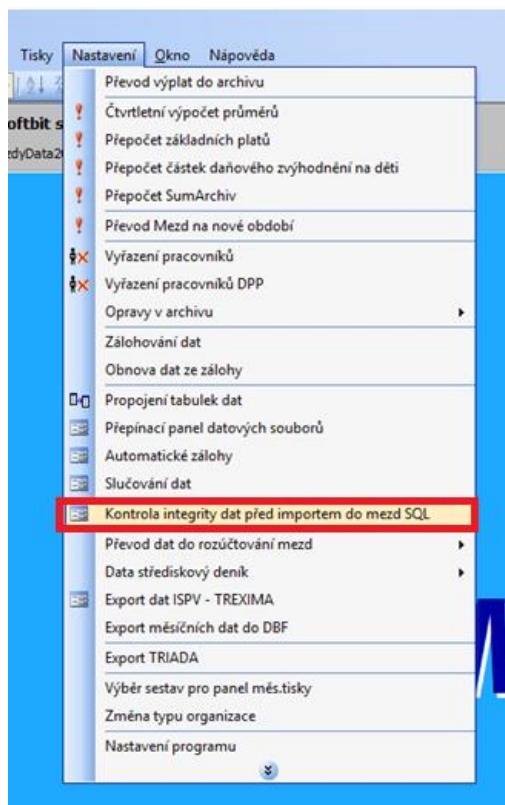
Tisky Nastavení Okno Nápověda

oftbit s

zdyData2

Převod výplat do archivu
Čtvrtletní výpočet průměrů
Přepočet základních platů
Přepočet částek daňového zvýhodnění na děti
Přepočet SumArchiv
Převod Mezd na nové období
Vyřazení pracovníků
Vyřazení pracovníků DPP
Opravy v archivu
Zálohování dat
Obnova dat ze zálohy
Propojení tabulek dat
Přepínací panel datových souborů
Automatické zálohy
Slučování dat
Kontrola integrity dat před importem do mezd SQL
Převod dat do rozúčtování mezd
Data střediskový deník
Export dat ISPV - TREXIMA
Export měsíčních dat do DBF
Export TRIADA
Výběr sestav pro panel měs.tisky
Změna typu organizace
Nastavení programu